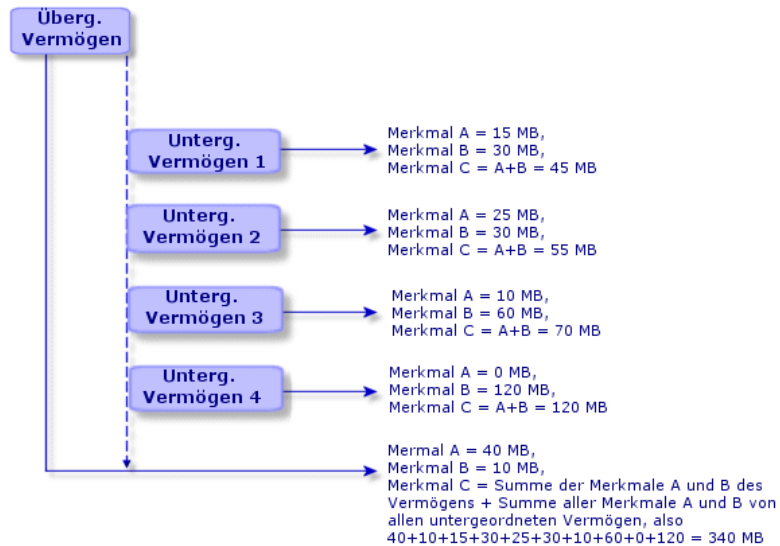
Überg. Vermögen

Unterg. Vermögen 1

Merkmal A = 15 MB,
Merkmal B = 30 MB,
Merkmal C = A+B = 45 MB

Unterg. Vermögen 2

Merkmal A = 25 MB,
Merkmal B = 30 MB,
Merkmal C = A+B = 55 MB

Unterg. Vermögen 3

Merkmal A = 10 MB,
Merkmal B = 60 MB,
Merkmal C = A+B = 70 MB

Unterg. Vermögen 4

Merkmal A = 0 MB,
Merkmal B = 120 MB,
Merkmal C = A+B = 120 MB

Mermal A = 40 MB,
Merkmal B = 10 MB,
Merkmal C = Summe der Merkmale A und B des Vermögens + Summe aller Merkmale A und B von allen untergeordneten Vermögen, also
40+10+15+30+25+30+10+60+0+120 = 340 MB